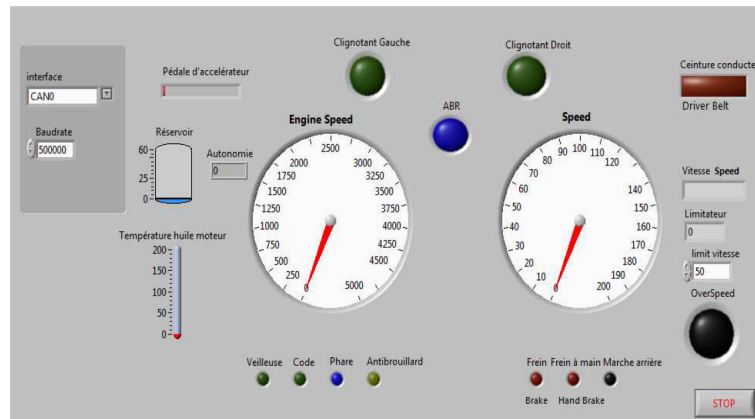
interface
CAN0
Baudrate
500000

Pédale d'accélérateur

Clignotant Gauche

Clignotant Droit

Ceinture conducte
Driver Belt

Réservoir
60
25
0

Autonomie
0

ABR

Engine Speed
0
250
500
750
1000
1250
1500
1750
2000
2500
3000
3250
3500
3750
4000
4250
4500
5000

Speed
0
10
20
30
40
50
60
70
80
90
100
110
120
140
150
160
170
180
190
200

Vitesse Speed

Limitateur
0

limit vitesse
50

OverSpeed

Température huile moteur
200
150
100
50
0

Veilleuse
Code
Phare
Antibrouillard

Frein
Frein à main
Marche arrière
Brake
Hand Brake

STOP